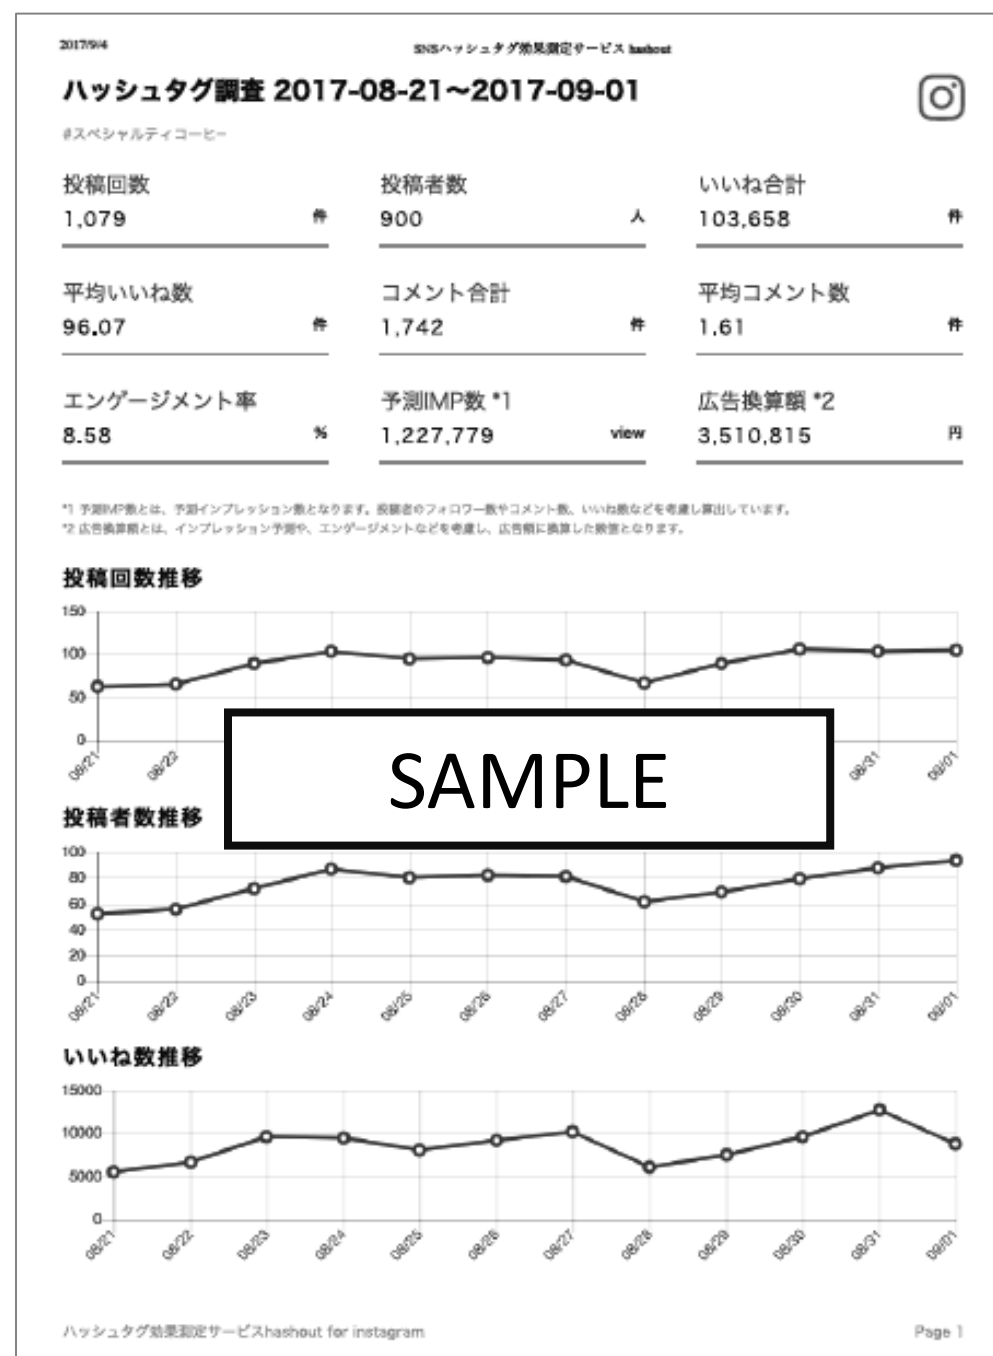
2017/9/4

SNSハッシュタグ効果測定サービス hashout

ハッシュタグ調査 2017-08-21~2017-09-01

#スペシャルティコーヒー

| 投稿回数 | | 投稿者数 | | いいね合計 | |
|---|---|---|---|---|---|
| 1,079 | 件 | 900 | 人 | 103,658 | 件 |
| 平均いいね数 | | コメント合計 | | 平均コメント数 | |
| 96.07 | 件 | 1,742 | 件 | 1.61 | 件 |
| エンゲージメント率 | | 予測IMP数 *1 | | 広告換算額 *2 | |
| 8.58 | % | 1,227,779 | view | 3,510,815 | 円 |

*1 予測IMP数とは、予測インプレッション数となります。投稿者のフォロワー数やコメント数、いいね数などを考慮し算出しています。
*2 広告換算額とは、インプレッション予測や、エンゲージメントなどを考慮し、広告費に換算した数値となります。

投稿回数推移

150
100
50
0

08/21 08/22 08/31 09/01

SAMPLE

投稿者数推移

100
80
60
40
20
0

08/21 08/22 08/23 08/24 08/25 08/26 08/27 08/28 08/29 08/30 08/31 09/01

いいね数推移

15000
10000
5000
0

08/21 08/22 08/23 08/24 08/25 08/26 08/27 08/28 08/29 08/30 08/31 09/01

ハッシュタグ効果測定サービスhashout for instagram

Page 1